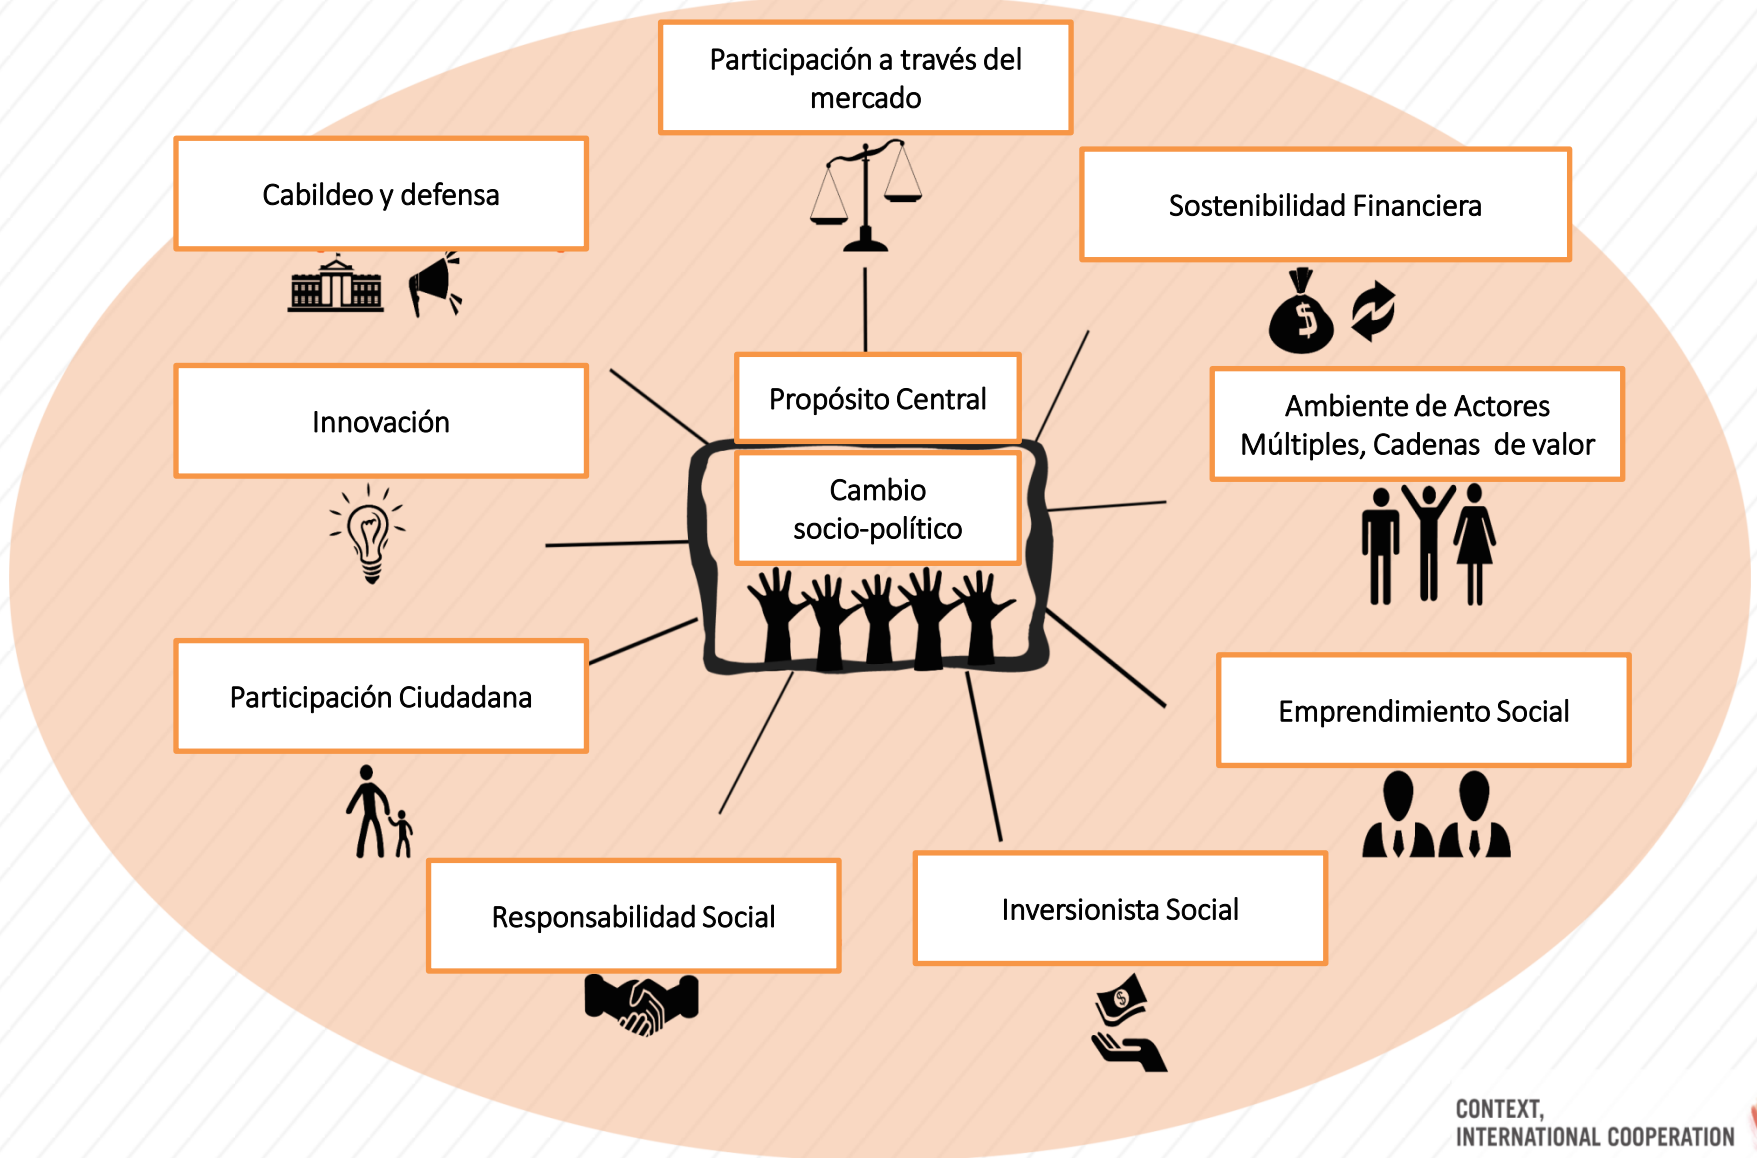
Participación a través del mercado

Cabildeo y defensa

Sostenibilidad Financiera

Innovación

Propósito Central

Cambio socio-político

Ambiente de Actores Múltiples, Cadenas de valor

Participación Ciudadana

Emprendimiento Social

Responsabilidad Social

Inversionista Social

CONTEXT, INTERNATIONAL COOPERATION